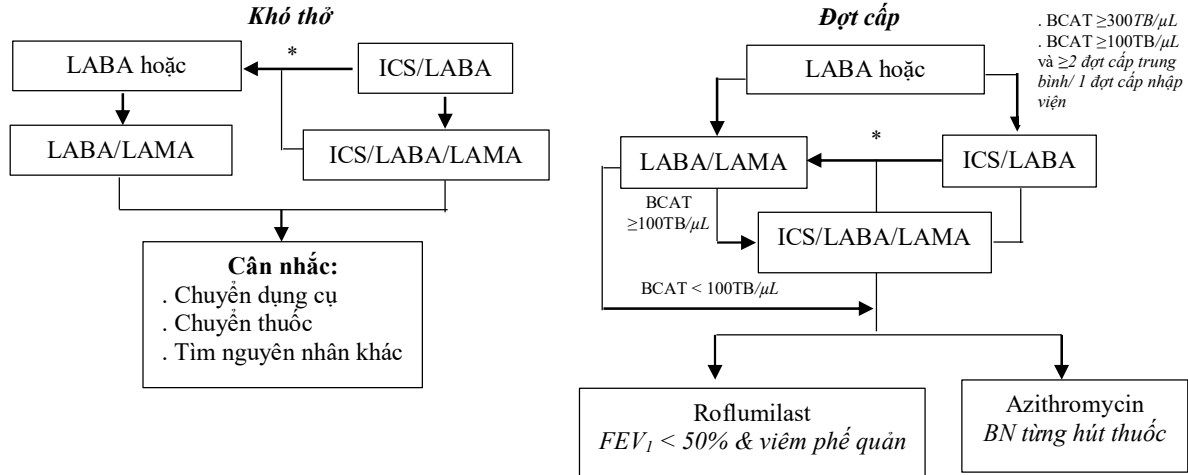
Khó thở

LABA hoặc

*

ICS/LABA

LABA/LAMA

ICS/LABA/LAMA

Cân nhắc:
. Chuyển dụng cụ
. Chuyển thuốc
. Tìm nguyên nhân khác

Đợt cấp

. BCAT ≥300TB/μL
. BCAT ≥100TB/μL và ≥2 đợt cấp trung bình/ 1 đợt cấp nhập viện

LABA hoặc

LABA/LAMA

*

ICS/LABA

BCAT ≥100TB/μL

ICS/LABA/LAMA

BCAT < 100TB/μL

Roflumilast
$FEV_1$ < 50% & viêm phế quản

Azithromycin
BN từng hút thuốc